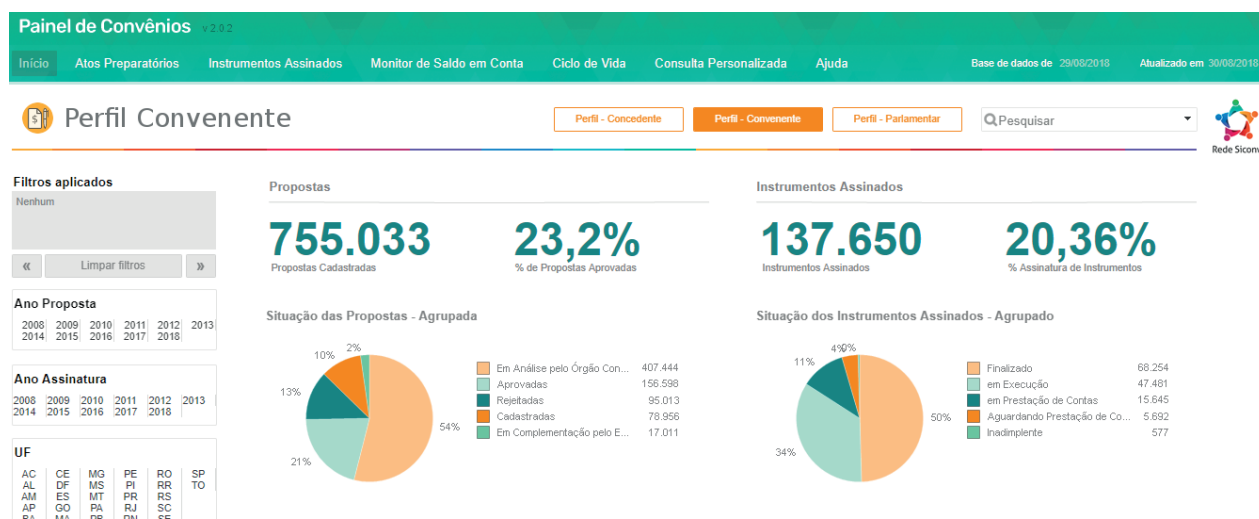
Painel de Convênios v.2.0.2

Início Atos Preparatórios Instrumentos Assinados Monitor de Saldo em Conta Ciclo de Vida Consulta Personalizada Ajuda Base de dados de 29/08/2018 Atualizado em 30/08/2018

Perfil Convenente

Perfil - Concedente Perfil - Convenente Perfil - Parlamentar

Pesquisar

Rede Siconv

Filtros aplicados
Nenhum

« Limpar filtros »

Ano Proposta
2008 2009 2010 2011 2012 2013
2014 2015 2016 2017 2018

Ano Assinatura
2008 2009 2010 2011 2012 2013
2014 2015 2016 2017 2018

UF
AC CE MG PE RO SP
AL DF MS PI RR TO
AM ES MT PR RS
AP GO PA RJ SC
BA MA PB RN SE

Propostas

755.033
Propostas Cadastradas

23,2%
% de Propostas Aprovadas

Instrumentos Assinados

137.650
Instrumentos Assinados

20,36%
% Assinatura de Instrumentos

Situação das Propostas - Agrupada

10% 2% 13% 21% 54%

| | |
|---|---|
| Em Análise pelo Órgão Con... | 407.444 |
| Aprovadas | 156.598 |
| Rejeitadas | 95.013 |
| Cadastradas | 78.956 |
| Em Complementação pelo E... | 17.011 |

Situação dos Instrumentos Assinados - Agrupado

11% 4% 0% 34% 50%

| | |
|---|---|
| Finalizado | 68.254 |
| em Execução | 47.481 |
| em Prestação de Contas | 15.645 |
| Aguardando Prestação de Co... | 5.692 |
| Inadimplente | 577 |